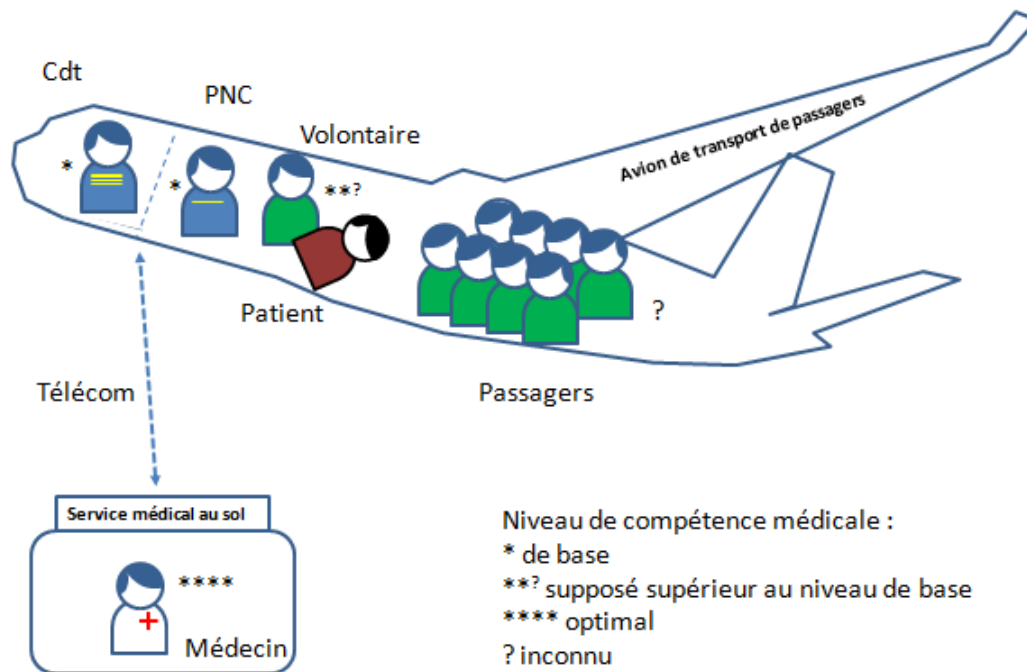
Cdt

PNC

Volontaire

Avion de transport de passagers

*

*

**?

Patient

?

Passagers

Télécom

Service médical au sol

****

Médecin

Niveau de compétence médicale :
* de base
**? supposé supérieur au niveau de base
**** optimal
? inconnu